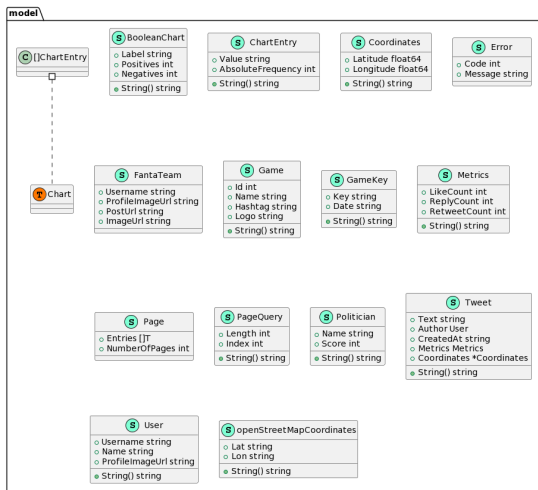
model

C []ChartEntry

S BooleanChart
Label string
Positives int
Negatives int
String() string

S ChartEntry
Value string
AbsoluteFrequency int
String() string

S Coordinates
Latitude float64
Longitude float64
String() string

S Error
Code int
Message string

T Chart

S FantaTeam
Username string
ProfileImageUrl string
PostUrl string
ImageUrl string

S Game
Id int
Name string
Hashtag string
Logo string
String() string

S GameKey
Key string
Date string
String() string

S Metrics
LikeCount int
ReplyCount int
RetweetCount int
String() string

S Page
Entries []T
NumberOfPages int

S PageQuery
Length int
Index int
String() string

S Politician
Name string
Score int
String() string

S Tweet
Text string
Author User
CreatedAt string
Metrics Metrics
Coordinates *Coordinates
String() string

S User
Username string
Name string
ProfileImageUrl string
String() string

S openStreetMapCoordinates
Lat string
Lon string
String() string